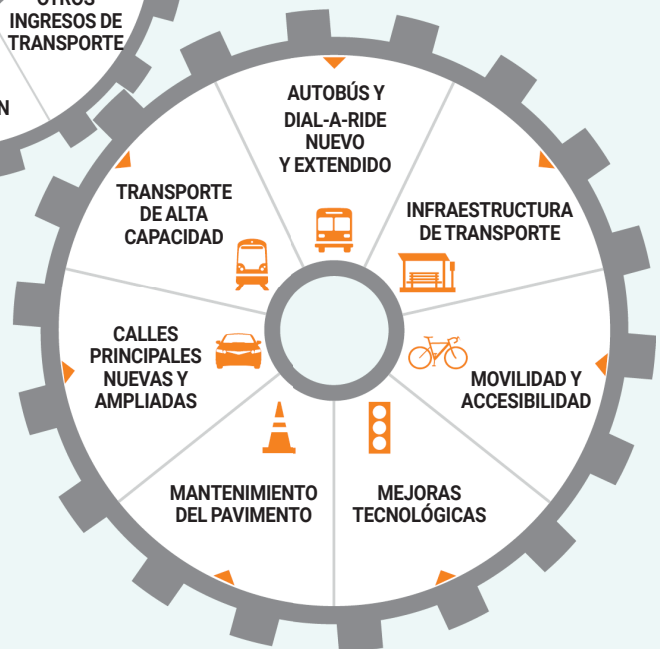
OTROS INGRESOS DE TRANSPORTE

N

AUTOBÚS Y DIAL-A-RIDE NUEVO Y EXTENDIDO

INFRAESTRUCTURA DE TRANSPORTE

MOVILIDAD Y ACCESIBILIDAD

MEJORAS TECNOLÓGICAS

MANTENIMIENTO DEL PAVIMENTO

CALLES PRINCIPALES NUEVAS Y AMPLIADAS

TRANSPORTE DE ALTA CAPACIDAD